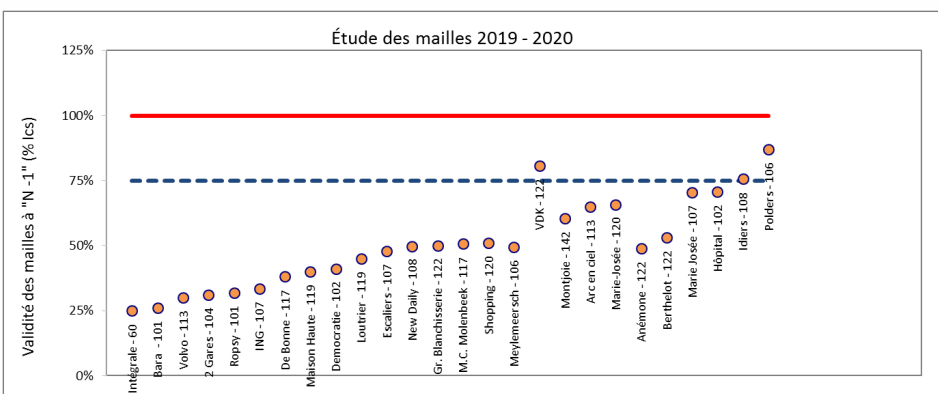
Étude des mailles 2019 - 2020

Validité des mailles à "N -1" (% Ics)

125%
100%
75%
50%
25%
0%

Intégrale - 60
Bara - 101
Volvo - 113
2 Gares - 104
Ropsy - 101
ING - 107
De Bonne - 117
Maison Haute - 119
Democratie - 102
Loutrier - 119
Escaliers - 107
New Daily - 108
Gr. Blanchisserie - 122
M.C. Molenbeek - 117
Shopping - 120
Meylemeersch - 106
VDK - 122
Montjoie - 142
Arc en ciel - 113
Marie-Josée - 120
Anémone - 122
Berthelot - 122
Marie Josée - 107
Hôpital - 102
Idiers - 108
Polders - 106